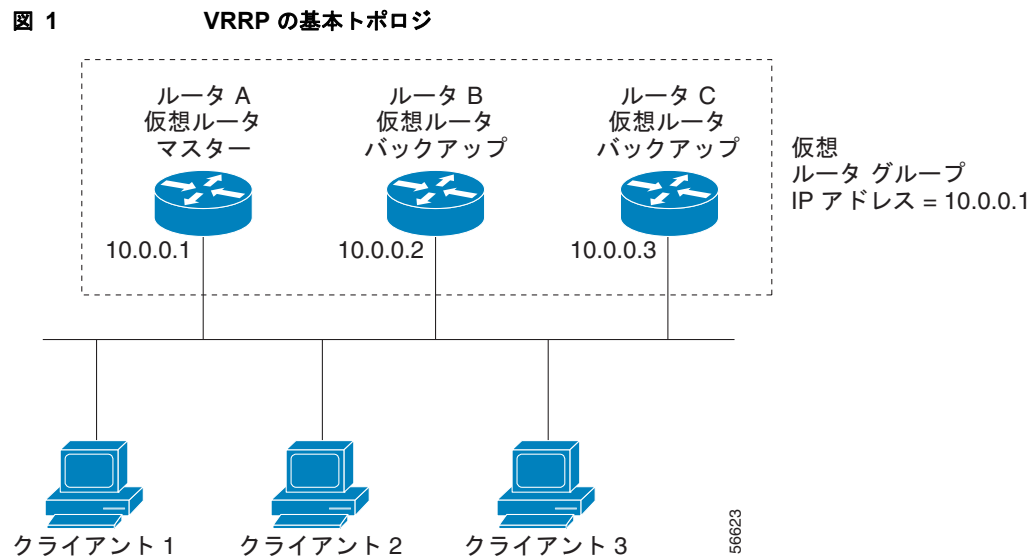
図 1 VRRP の基本トポロジ

ルータ A
仮想ルータ
マスター

ルータ B
仮想ルータ
バックアップ

ルータ C
仮想ルータ
バックアップ

仮想
ルータ グループ
IP アドレス = 10.0.0.1

10.0.0.1

10.0.0.2

10.0.0.3

クライアント 1

クライアント 2

クライアント 3

56623